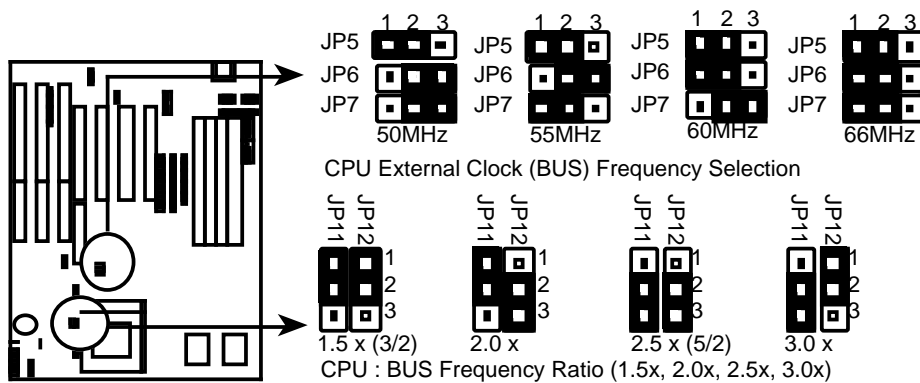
1 2 3
JP5
JP6
JP7
50MHz

1 2 3
JP5
JP6
JP7
55MHz

1 2 3
JP5
JP6
JP7
60MHz

1 2 3
JP5
JP6
JP7
66MHz

CPU External Clock (BUS) Frequency Selection

JP11 JP12
1
2
3
1.5 x (3/2)

JP11 JP12
1
2
3
2.0 x

JP11 JP12
1
2
3
2.5 x (5/2)

JP11 JP12
1
2
3
3.0 x

CPU : BUS Frequency Ratio (1.5x, 2.0x, 2.5x, 3.0x)